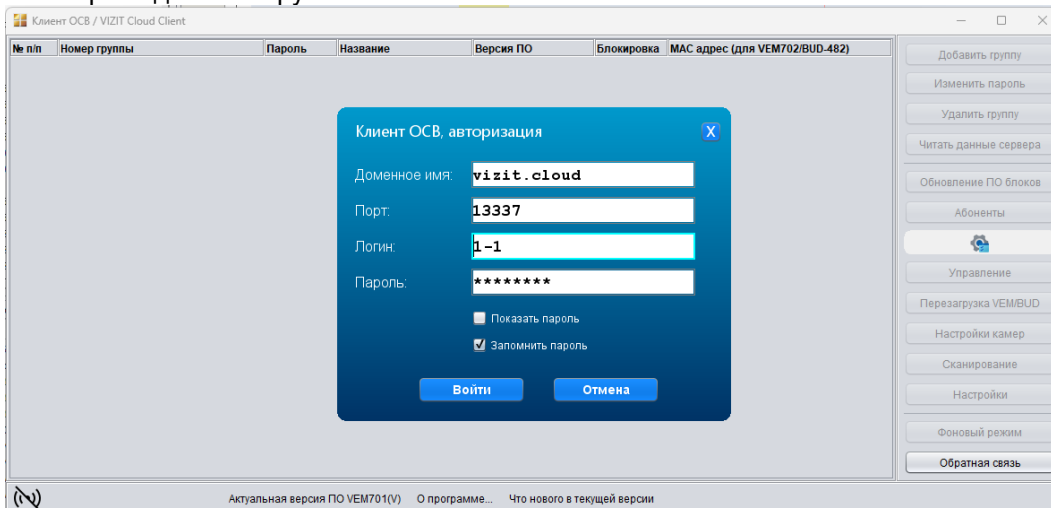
Клиент ОСВ / VIZIT Cloud Client

| № п/п | Номер группы | Пароль | Название | Версия ПО | Блокировка | MAC адрес (для VEM702/BUD-482) |
|---|---|---|---|---|---|---|

Клиент ОСВ, авторизация
X
Доменное имя: vizit.cloud
Порт: 13337
Логин: 1-1
Пароль: ********
Показать пароль
Запомнить пароль
Войти
Отмена

Добавить группу
Изменить пароль
Удалить группу
Читать данные сервера
Обновление ПО блоков
Абоненты
Управление
Перезагрузка VEM/BUD
Настройки камер
Сканирование
Настройки
Фоновый режим
Обратная связь

Актуальная версия ПО VEM701(V) О программе... Что нового в текущей версии